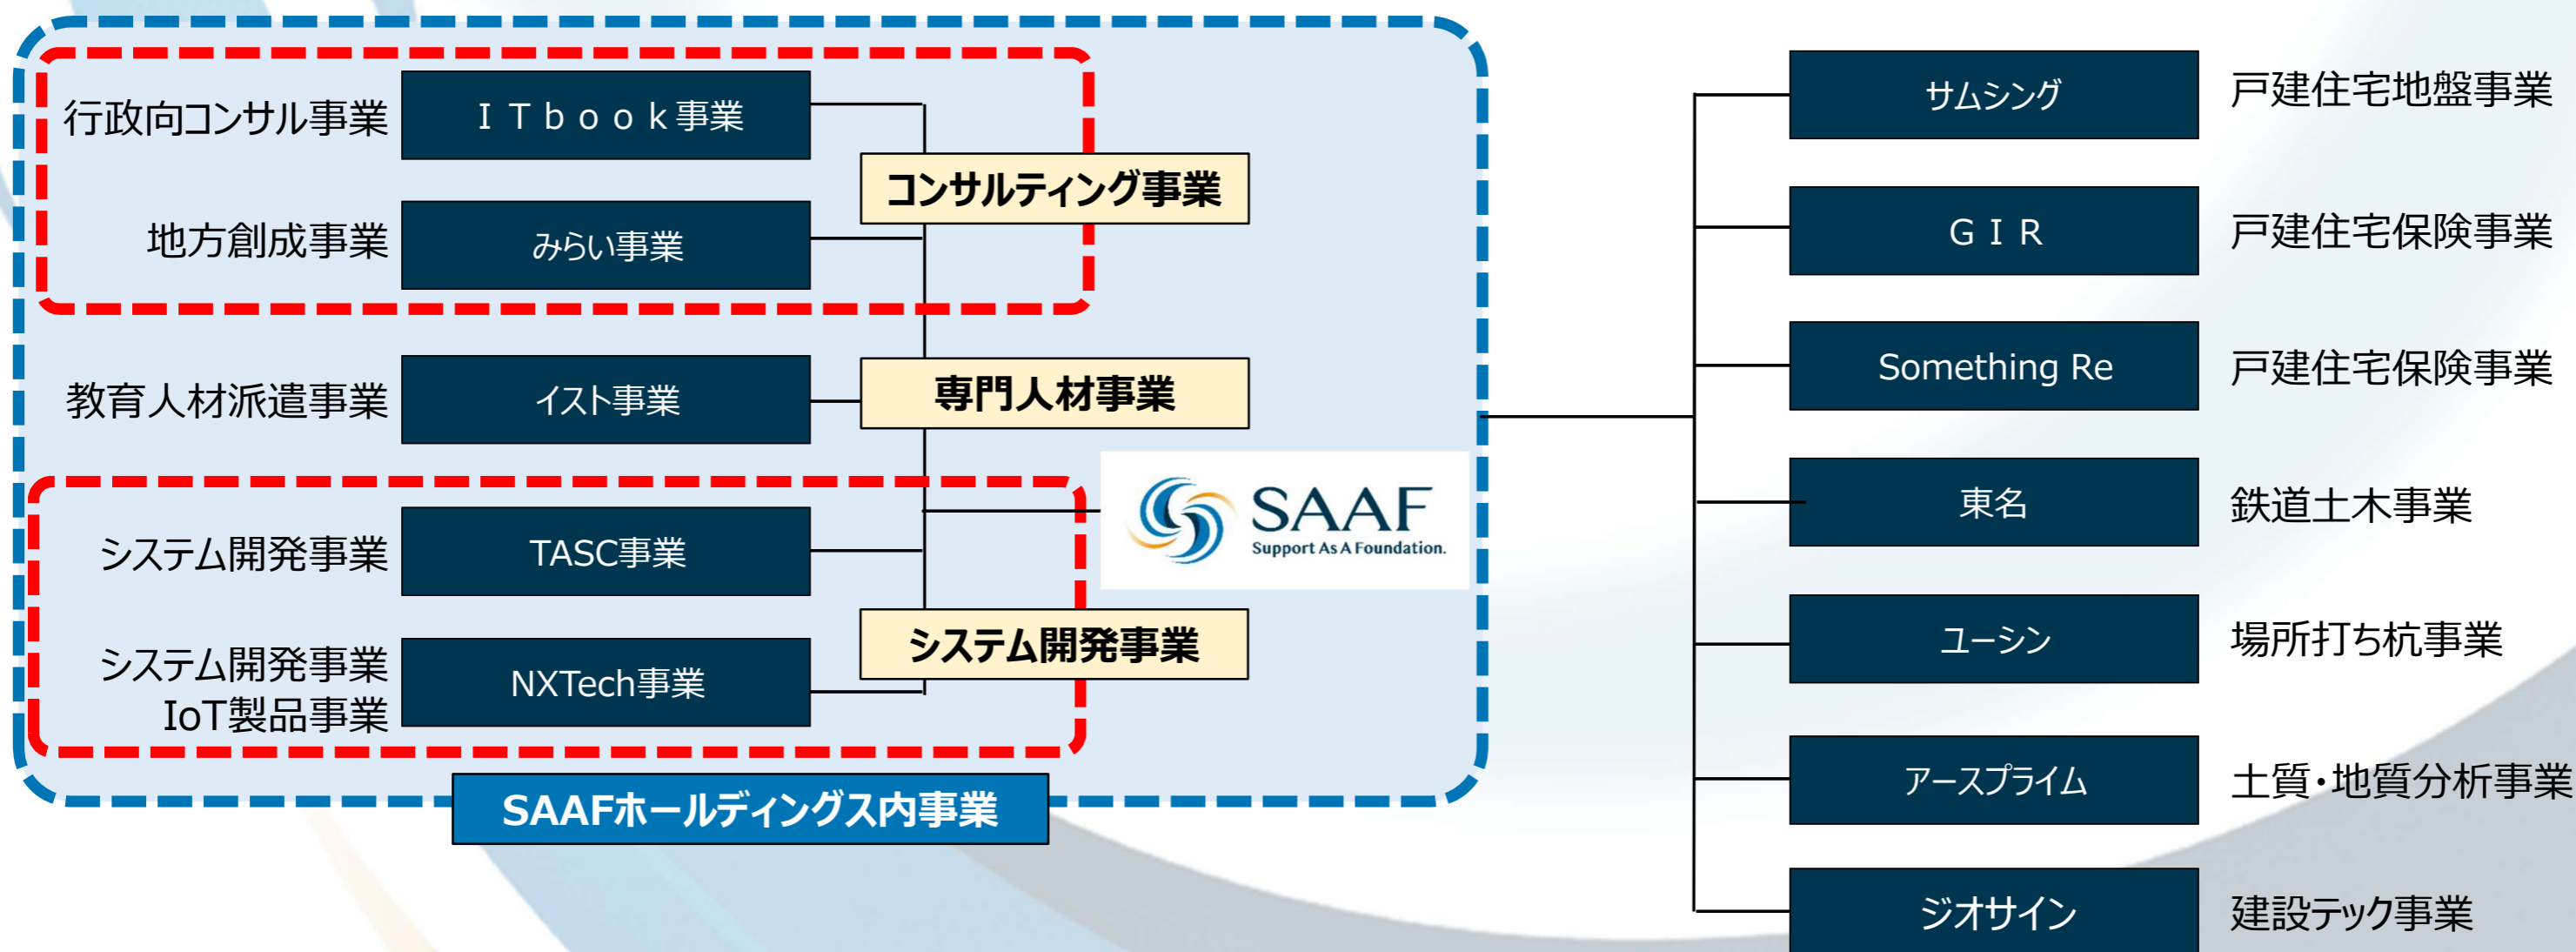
行政向コンサル事業 ＩＴｂｏｏｋ事業

地方創成事業 みらい事業

コンサルティング事業

教育人材派遣事業 イスト事業

専門人材事業

システム開発事業 TASC事業

システム開発事業
IoT製品事業 NXTech事業

システム開発事業

SAAF
Support As A Foundation.

SAAFホールディングス内事業

サムシング 戸建住宅地盤事業

ＧＩＲ 戸建住宅保険事業

Something Re 戸建住宅保険事業

東名 鉄道土木事業

ユーシン 場所打ち杭事業

アースプライム 土質・地質分析事業

ジオサイン 建設テック事業